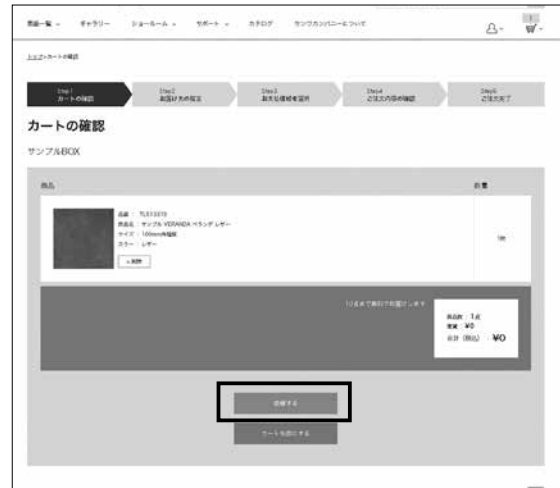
商品一覧 ∨　ギャラリー　ショールーム ∨　サポート ∨　カタログ　サンワカンパニーについて

トップ>カートの確認

Step1
カートの確認

Step2
お届け先の指定

Step3
お支払い方法を選択

Step4
ご注文内容の確認

Step5
ご注文完了

カートの確認

サンプルBOX

商品

数量

品番：TLS10010
商品名：サンプル VERANDA ベランダ レザー
サイズ：100mm角程度
カラー：レザー
×削除

1個

10点まで無料でお届けします

商品数：1点
送料：¥0
合計（税込）：¥0

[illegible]

カートを空にする